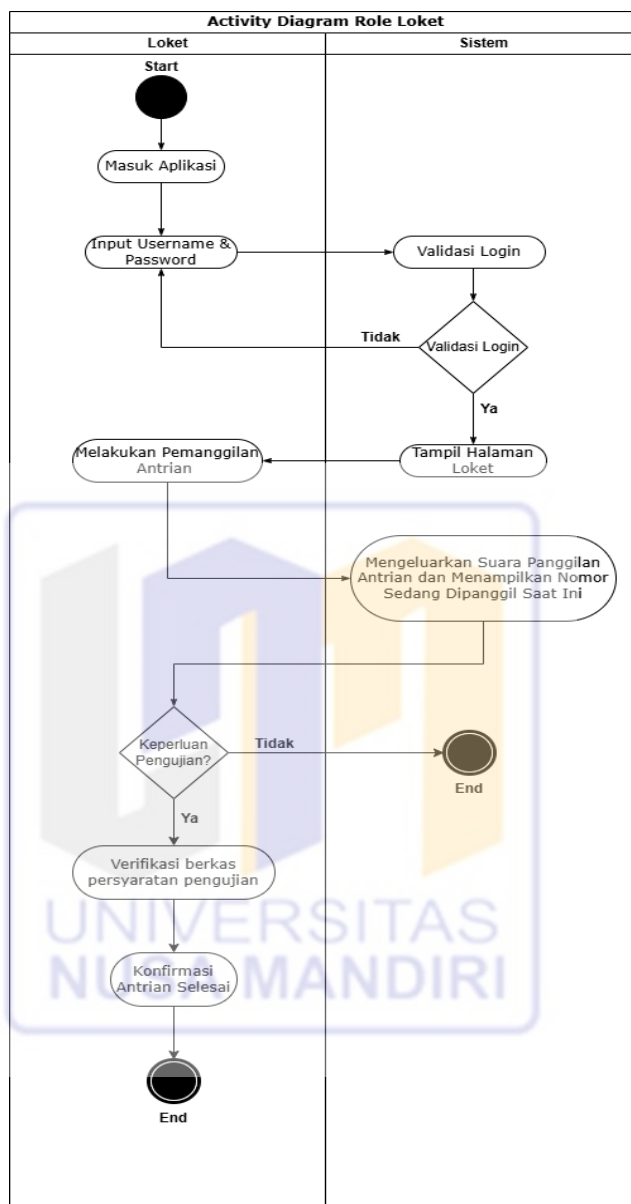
Activity Diagram Role Loket

Loket

Sistem

Start

Masuk Aplikasi

Input Username & Password

Validasi Login

Tidak

Validasi Login

Ya

Melakukan Pemanggilan Antrian

Tampil Halaman Loket

Mengeluarkan Suara Panggilan Antrian dan Menampilkan Nomor Sedang Dipanggil Saat Ini

Keperluan Pengujian?

Tidak

End

Ya

Verifikasi berkas persyaratan pengujian

Konfirmasi Antrian Selesai

End

UNIVERSITAS NUSA MANDIRI